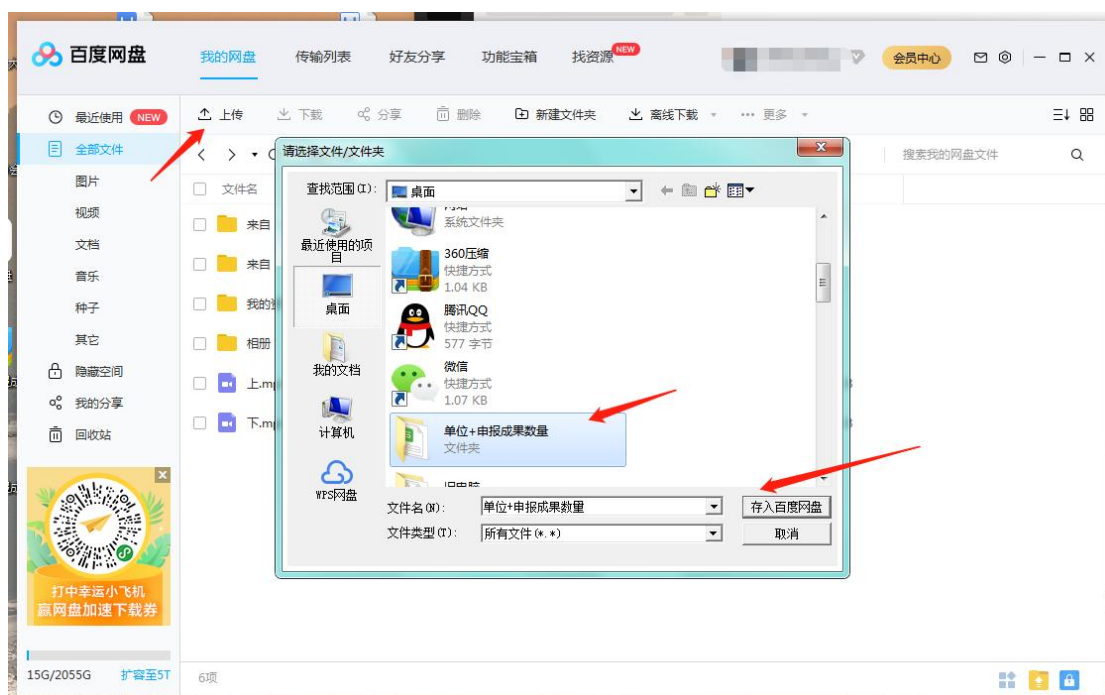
百度网盘

我的网盘 传输列表 好友分享 功能宝箱 找资源 NEW

会员中心

最近使用 NEW
全部文件
图片
视频
文档
音乐
种子
其它
隐藏空间
我的分享
回收站

打中幸运小飞机
赢网盘加速下载券

15G/2055G 扩容至5T

上传 下载 分享 删除 新建文件夹 离线下载 更多

搜索我的网盘文件

文件名
来自
来自
我的
相册
上.mp
下.mp

6项

请选择文件/文件夹

查找范围(I): 桌面

最近使用的项目
桌面
我的文档
计算机
WPS网盘

系统文件夹
360压缩
快捷方式
1.04 KB
腾讯QQ
快捷方式
577 字节
微信
快捷方式
1.07 KB
单位+申报成果数量
文件夹

文件名(N): 单位+申报成果数量
文件类型(T): 所有文件 (*.*)

存入百度网盘
取消